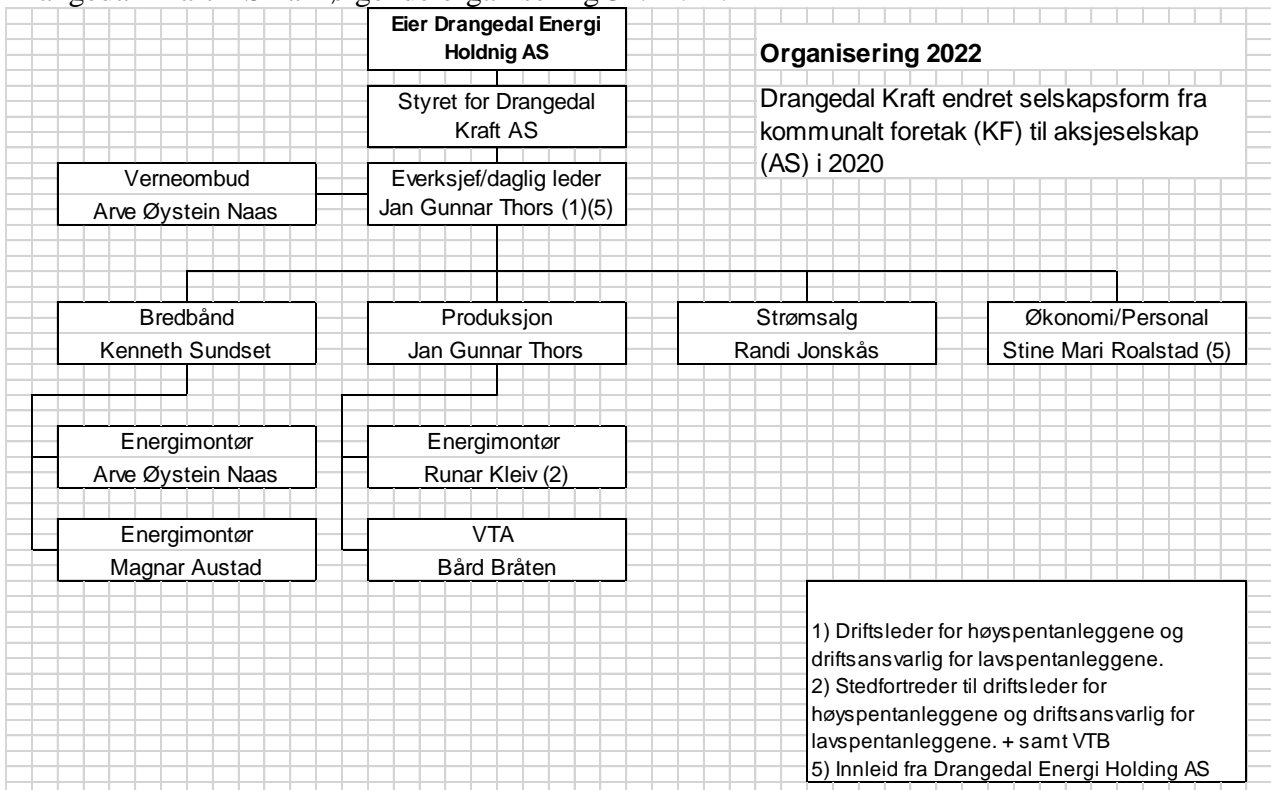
Eier Drangedal Energi Holdnig AS

Styret for Drangedal Kraft AS

Organisering 2022

Drangedal Kraft endret selskapsform fra kommunalt foretak (KF) til aksjeselskap (AS) i 2020

Verneombud
Arve Øystein Naas

Everksjef/daglig leder
Jan Gunnar Thors (1)(5)

Bredbånd
Kenneth Sundset

Produksjon
Jan Gunnar Thors

Strømsalg
Randi Jonskås

Økonomi/Personal
Stine Mari Roalstad (5)

Energimontør
Arve Øystein Naas

Energimontør
Runar Kleiv (2)

Energimontør
Magnar Austad

VTA
Bård Bråten

1) Driftsleder for høyspentanleggene og driftsansvarlig for lavspentanleggene.
2) Stedfortreder til driftsleder for høyspentanleggene og driftsansvarlig for lavspentanleggene. + samt VTB
5) Innleid fra Drangedal Energi Holding AS